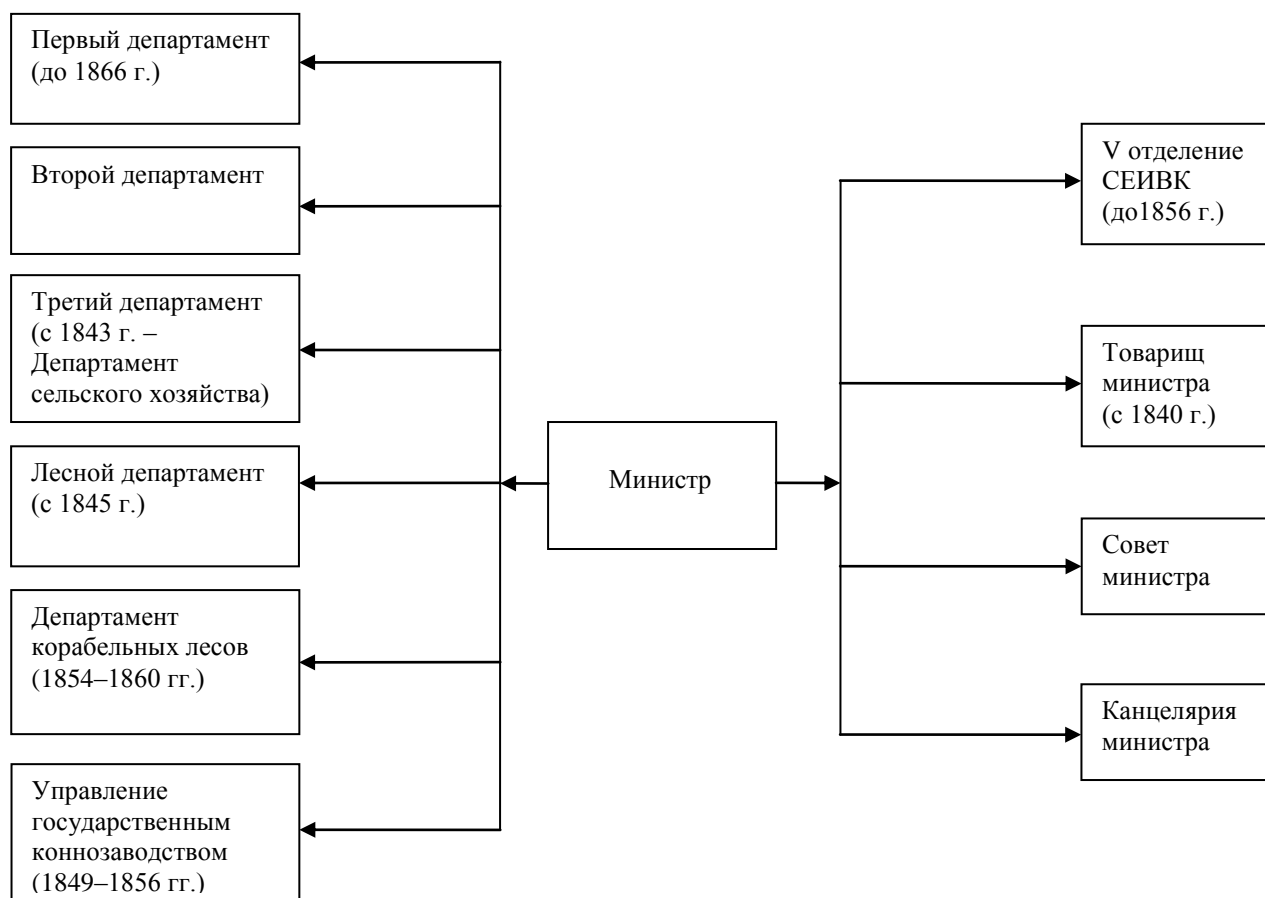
Первый департамент (до 1866 г.)

Второй департамент

Третий департамент (с 1843 г. – Департамент сельского хозяйства)

Лесной департамент (с 1845 г.)

Департамент корабельных лесов (1854–1860 гг.)

Управление государственным коннозаводством (1849–1856 гг.)

Министр

V отделение СЕИВК (до1856 г.)

Товарищ министра (с 1840 г.)

Совет министра

Канцелярия министра